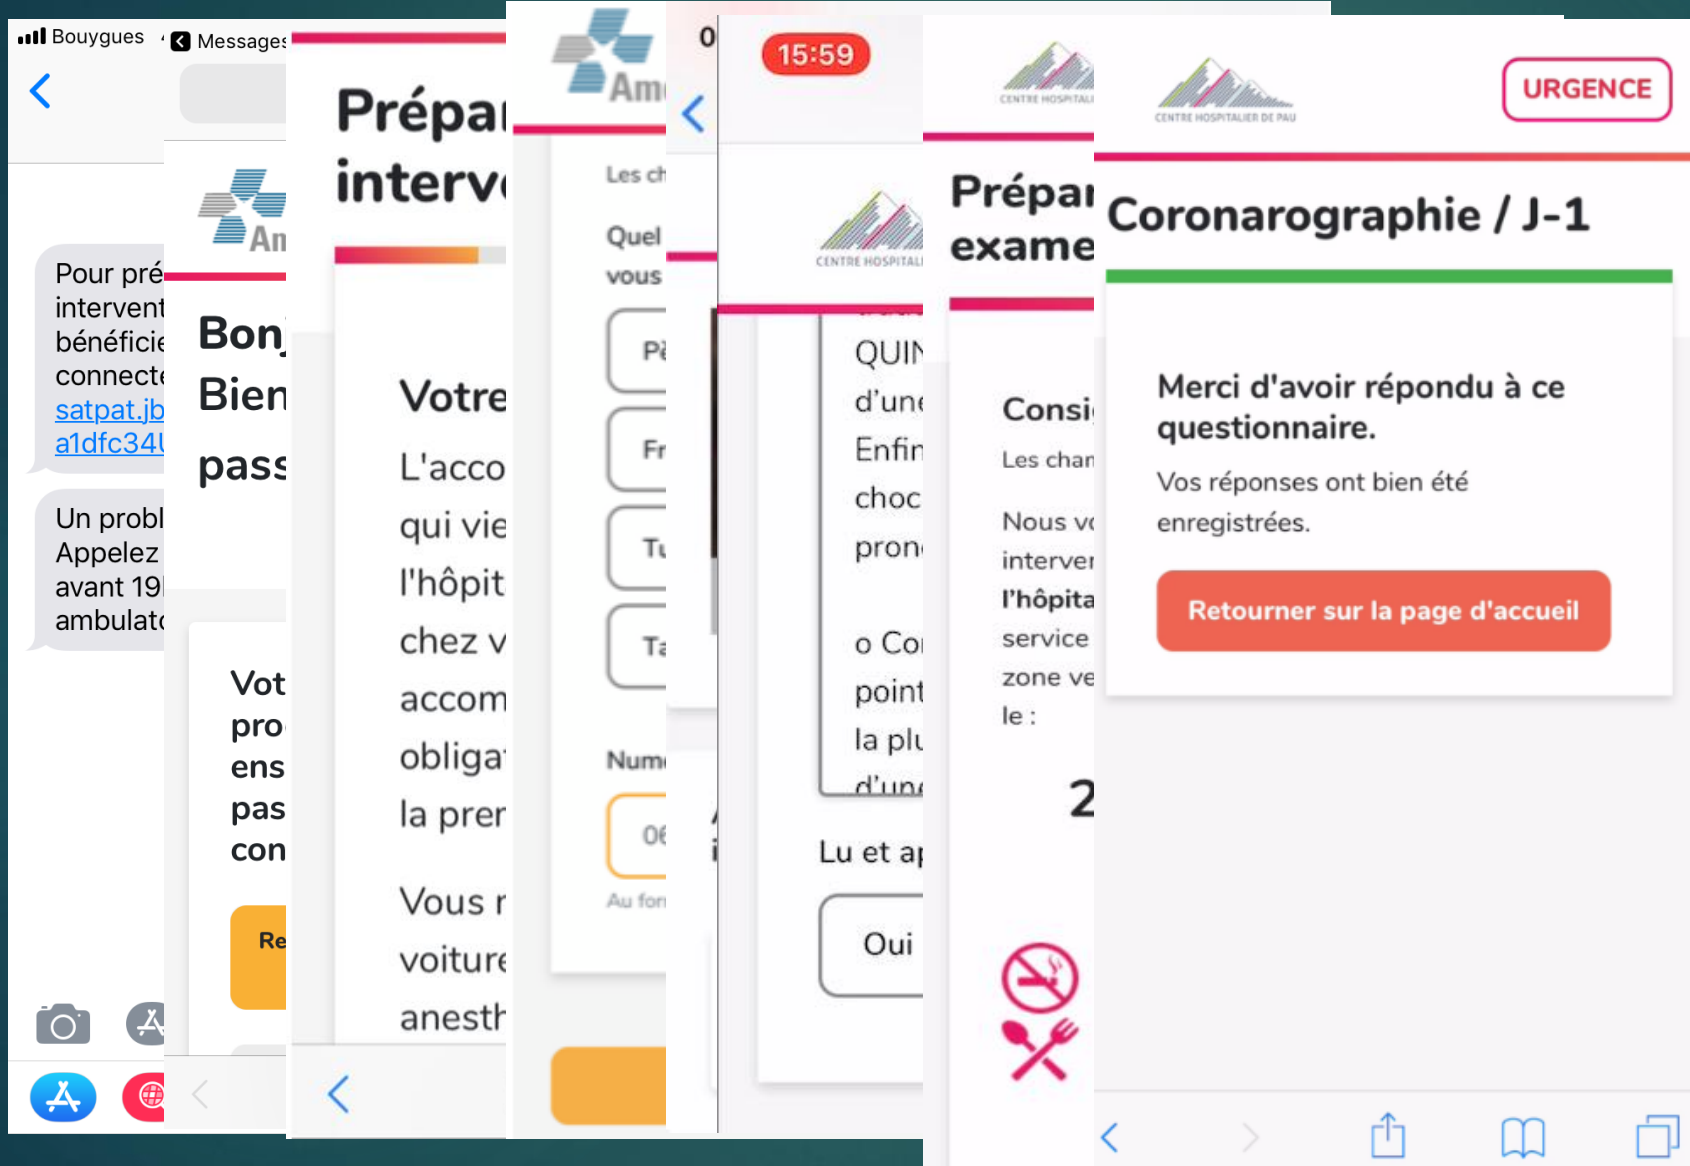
Bouygues
Messages

Pour pré
intervent
bénéficie
connecte
satpat.jb
a1dfc34

Un probl
Appelez
avant 19
ambulato

Am

Bon
Bien
pass

Vot
pro
ens
pas
con

Re

Prépar
interv

Votre
L'acco
qui vie
l'hôpit
chez v
accom
obliga
la prer

Vous r
voiture
anesth

Am

Les ch

Quel
vous

Pa
Fr
Tu
Ta

Num
06
Au for

0

15:59

CENTRE HOSPITALI

QUIN
d'une
Enfin
choc
pron

o Cor
point
la plu
d'une

Lu et ap

Oui

CENTRE HOSPITALI

Prépar
exame

Consi
Les chan

Nous vo
interven
l'hôpita
service
zone ve
le :

2

CENTRE HOSPITALIER DE PAU

URGENCE

Coronarographie / J-1

Merci d'avoir répondu à ce questionnaire.

Vos réponses ont bien été enregistrées.

Retourner sur la page d'accueil